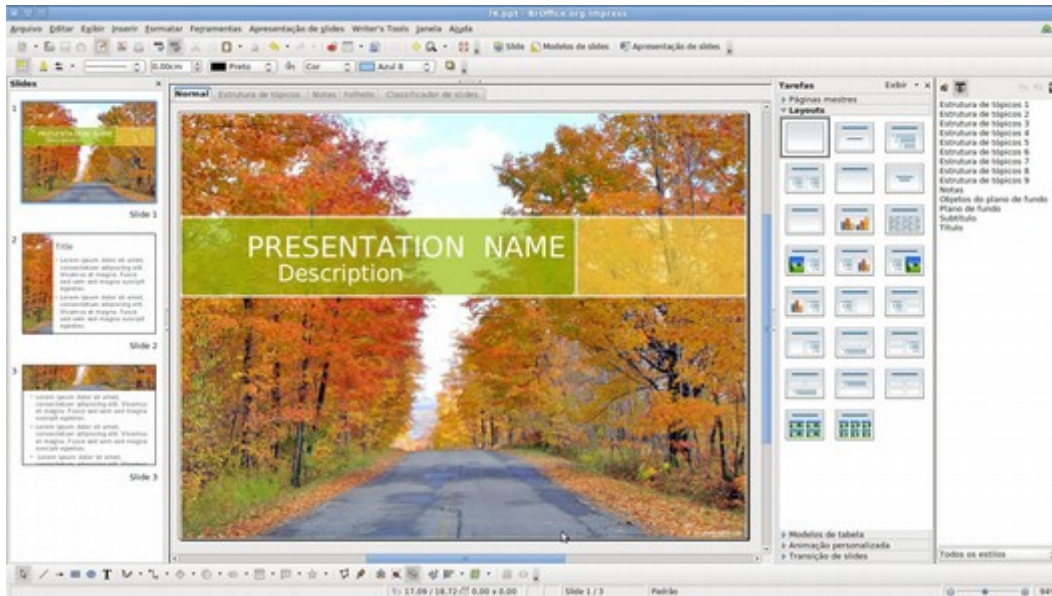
76.ppt - BrOffice.org Impress

Arquivo Editar Exibir Inserir Formatar Ferramentas Apresentação de slides Writer's Tools Janela Ajuda

Slide Modelos de slides Apresentação de slides

0,00cm Preto Cor Azul 8

Slides

Normal Estrutura de tópicos Notas Folheto Classificador de slides

Slide 1

Title

Lorem ipsum dolor sit amet, consectetuer adipiscing elit. Vivamus et magna. Fusce sed sem sed magna suscipit egestas.

Lorem ipsum dolor sit amet, consectetuer adipiscing elit. Vivamus et magna. Fusce sed sem sed magna suscipit egestas.

Slide 2

Lorem ipsum dolor sit amet, consectetuer adipiscing elit. Vivamus et magna. Fusce sed sem sed magna suscipit egestas.

Lorem ipsum dolor sit amet, consectetuer adipiscing elit. Vivamus et magna. Fusce sed sem sed magna suscipit egestas.

Lorem ipsum dolor sit amet, consectetuer adipiscing elit.

Slide 3

PRESENTATION NAME
Description

Tarefas Exibir

Páginas mestres
Layouts

Modelos de tabela
Animação personalizada
Transição de slides

Estrutura de tópicos 1
Estrutura de tópicos 2
Estrutura de tópicos 3
Estrutura de tópicos 4
Estrutura de tópicos 5
Estrutura de tópicos 6
Estrutura de tópicos 7
Estrutura de tópicos 8
Estrutura de tópicos 9
Notas
Objetos do plano de fundo
Plano de fundo
Subtítulo
Título

Todos os estilos

17,09 / 18,72 0,00 x 0,00 Slide 1 / 3 Padrão